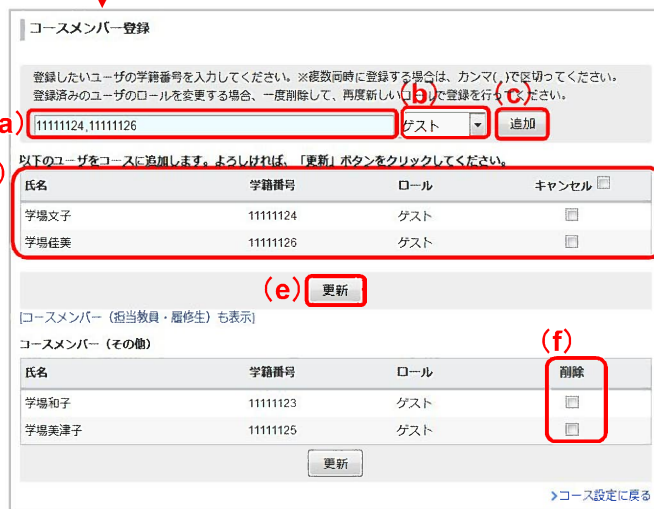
コースメンバー登録

登録したいユーザの学籍番号を入力してください。※複数同時に登録する場合は、カンマ(,)で区切ってください。
登録済みのユーザのロールを変更する場合、一度削除して、再度新しいロー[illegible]で登録を行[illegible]ださい。

(a) (b) (c)

11111124,11111126 ゲスト 追加

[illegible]

以下のユーザをコースに追加します。よろしければ、「更新」ボタンをクリックしてください。

| 氏名 | 学籍番号 | ロール | キャンセル |
|---|---|---|---|
| 学場文子 | 11111124 | ゲスト | |
| 学場佳美 | 11111126 | ゲスト | |

(e) 更新

[コースメンバー（担当教員・履修生）も表示]

(f)

コースメンバー（その他）

| 氏名 | 学籍番号 | ロール | 削除 |
|---|---|---|---|
| 学場和子 | 11111123 | ゲスト | |
| 学場美津子 | 11111125 | ゲスト | |

更新

>コース設定に戻る